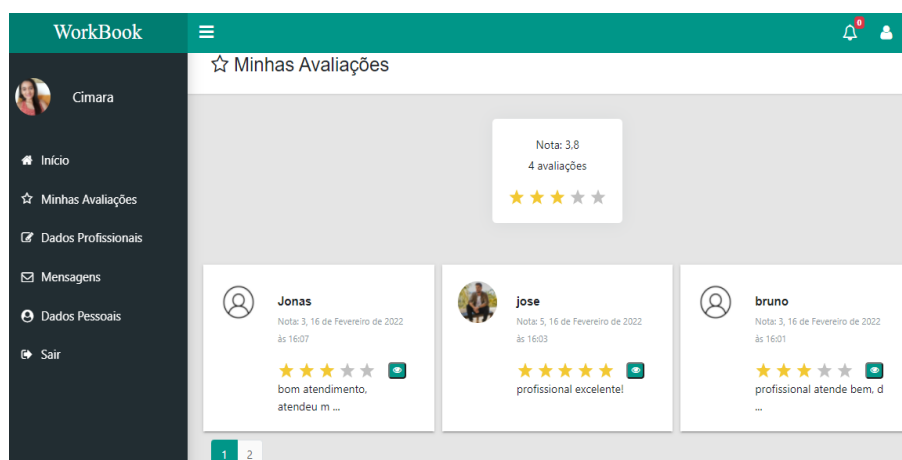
WorkBook

0

Cimara

Início

Minhas Avaliações

Dados Profissionais

Mensagens

Dados Pessoais

Sair

Minhas Avaliações

Nota: 3,8
4 avaliações

Jonas
Nota: 3, 16 de Fevereiro de 2022 às 16:07
bom atendimento, atendeu m ...

jose
Nota: 5, 16 de Fevereiro de 2022 às 16:03
profissional excelente!

bruno
Nota: 3, 16 de Fevereiro de 2022 às 16:01
profissional atende bem, d ...

1 2